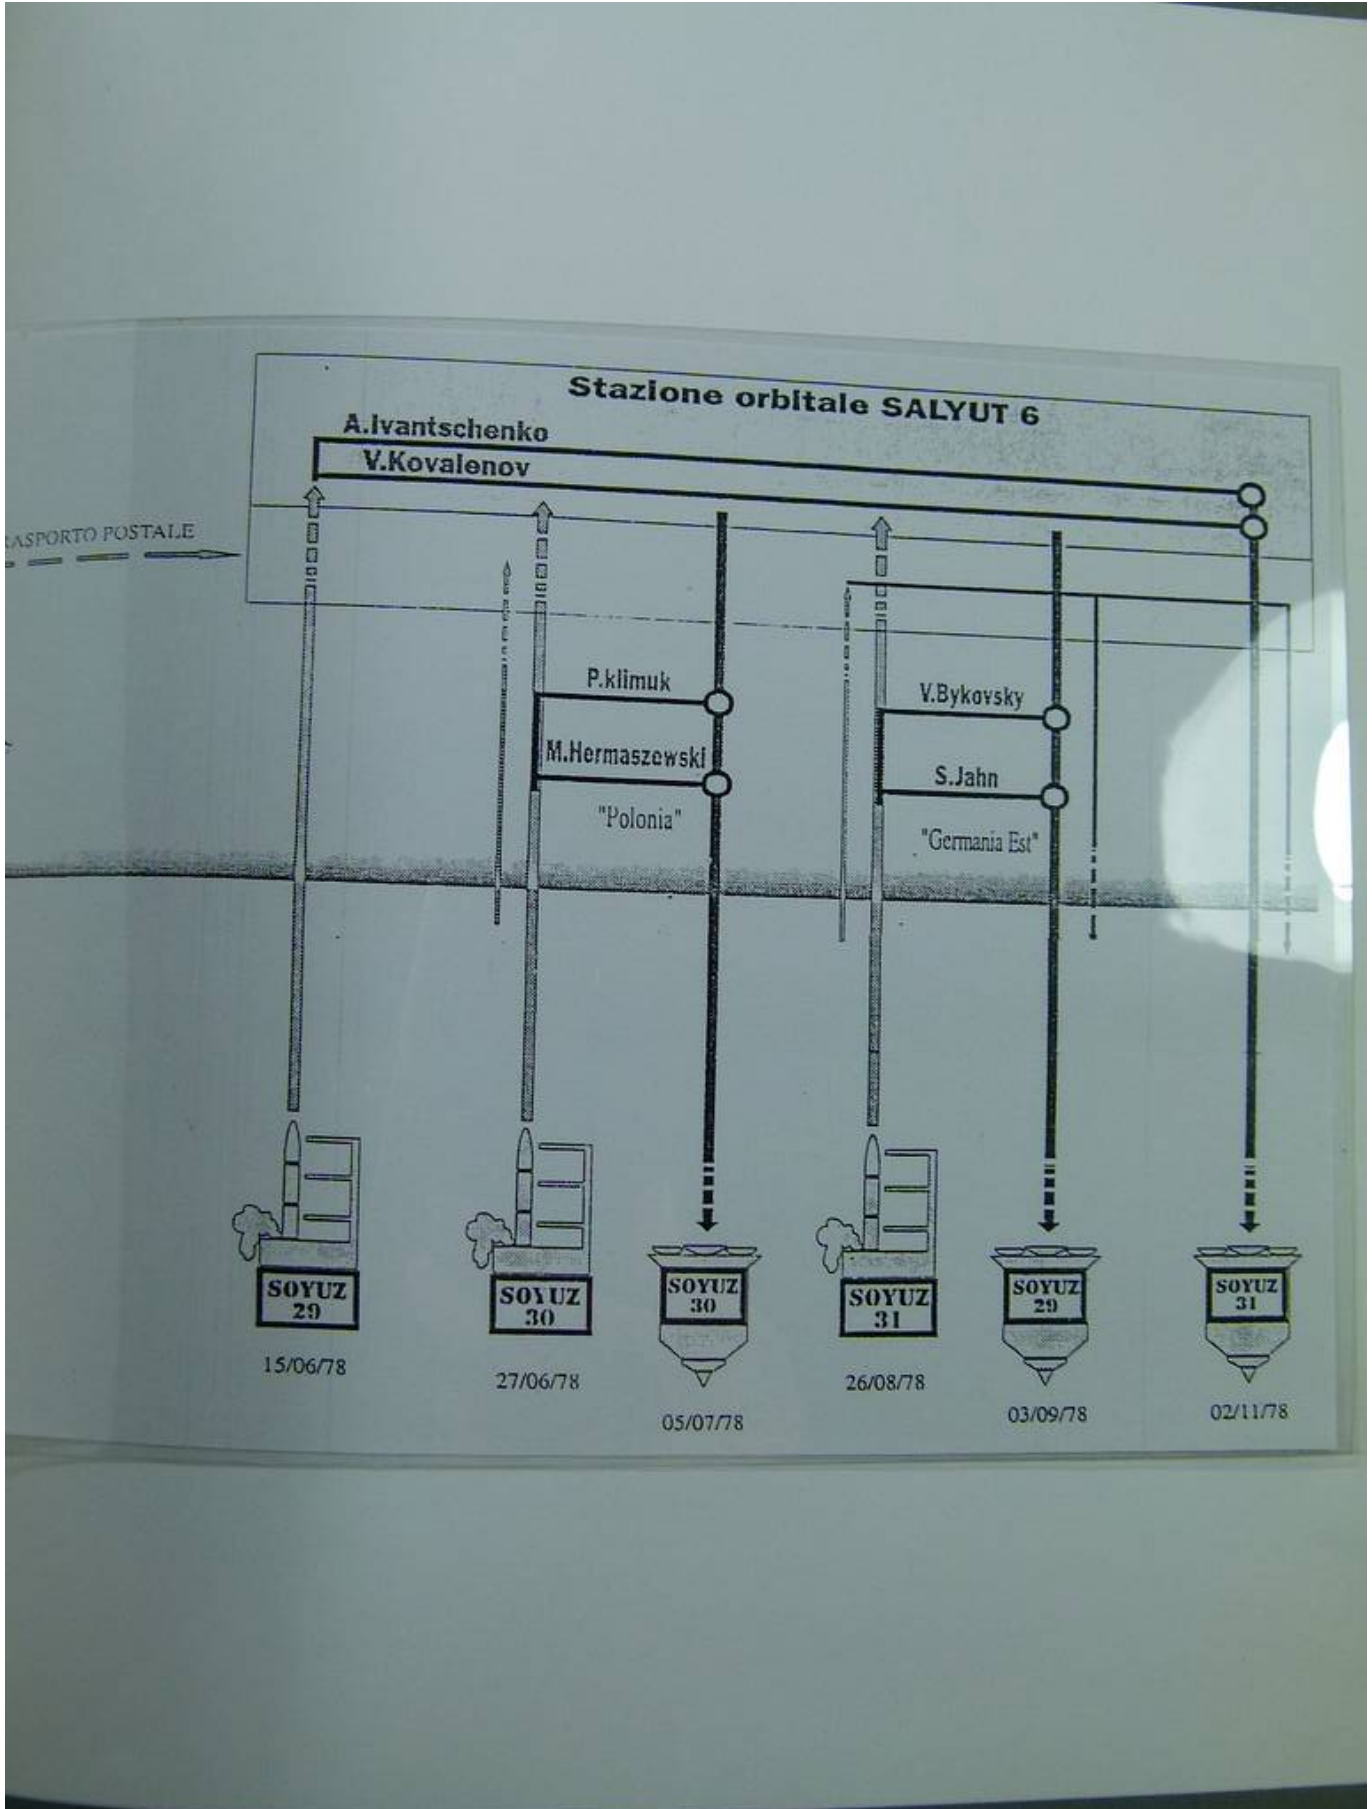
Stazione orbitale SALYUT 6

A.Ivantschenko

V.Kovalenov

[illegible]ASPORTO POSTALE

P.klimuk

M.Hermaszewski

"Polonia"

V.Bykovsky

S.Jahn

"Germania Est"

SOYUZ 29

15/06/78

SOYUZ 30

27/06/78

SOYUZ 30

05/07/78

SOYUZ 31

26/08/78

SOYUZ 29

03/09/78

SOYUZ 31

02/11/78